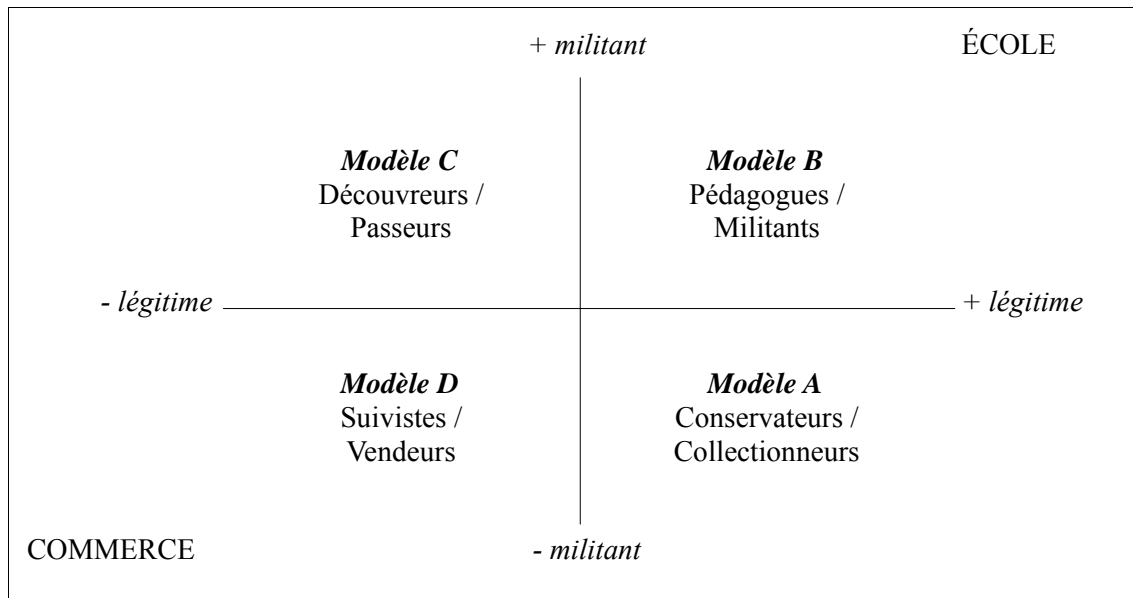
+ militant

ÉCOLE

Modèle C
Découvreurs / Passeurs

Modèle B
Pédagogues / Militants

- légitime

+ légitime

Modèle D
Suivistes / Vendeurs

Modèle A
Conservateurs / Collectionneurs

COMMERCE

- militant